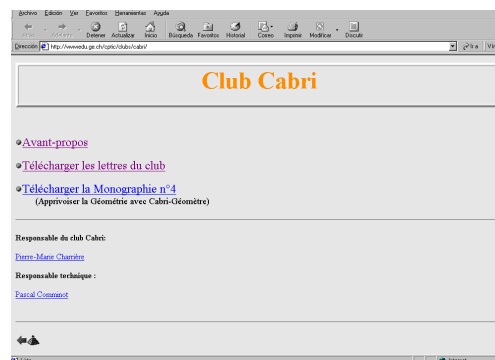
Archivo Edición Ver Favoritos Herramientas Ayuda

Atrás Adelante Detener Actualizar Inicio Búsqueda Favoritos Historial Correo Imprimir Modificar Discutir

Dirección http://wwwedu.ge.ch/cptic/clubs/cabri/ Ir a Vínculos

Club Cabri

Avant-propos

Télécharger les lettres du club

Télécharger la Monographie n°4
(Apprivoiser la Géométrie avec Cabri-Géomètre)

Responsable du club Cabri:

Pierre-Marie Charrière

Responsable technique :

Pascal Comminot

Listo Internet